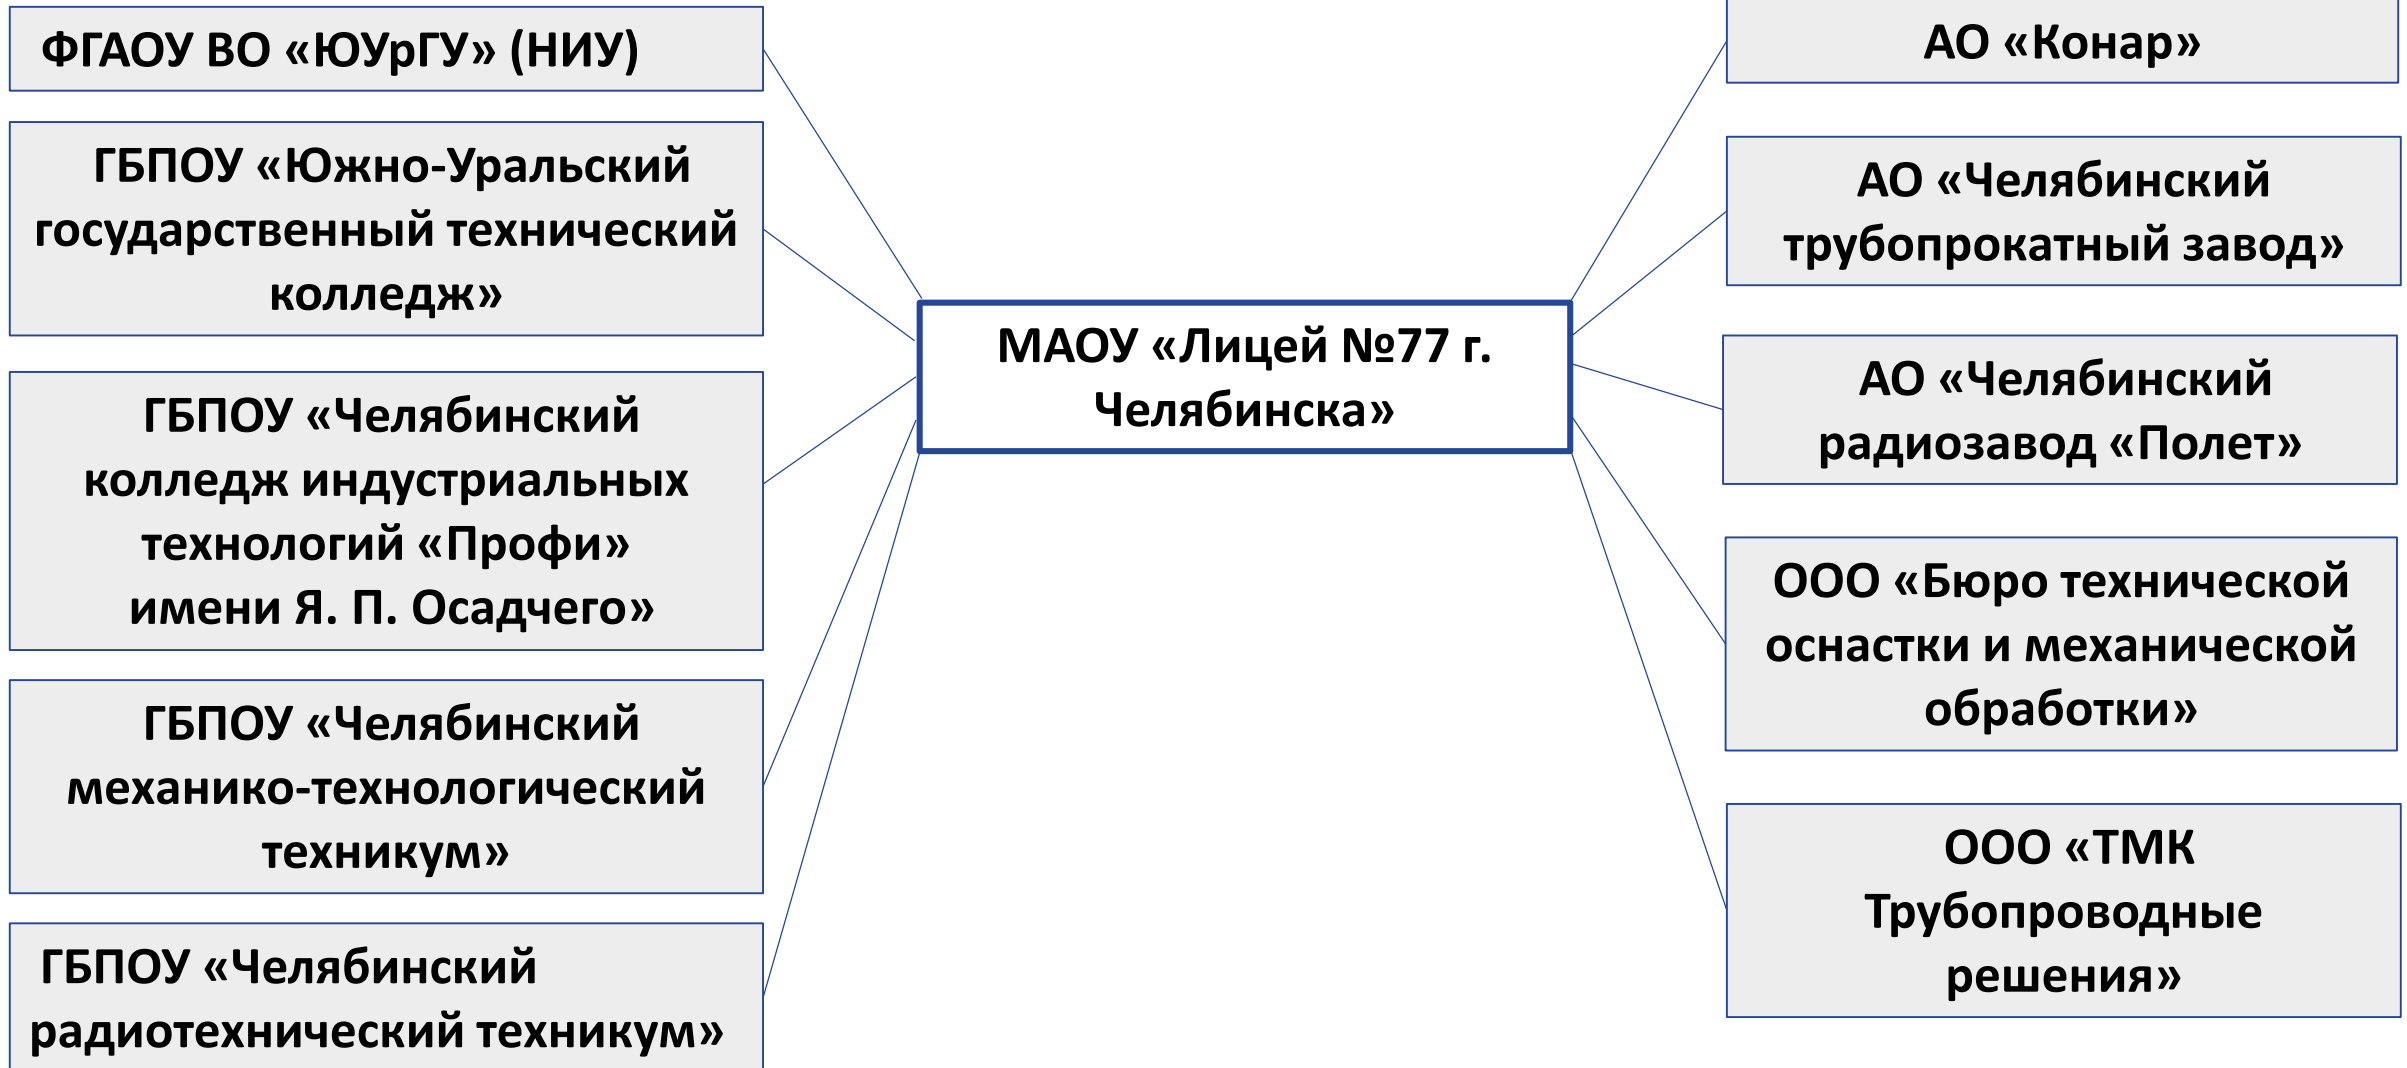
ФГАОУ ВО «ЮУрГУ» (НИУ)

ГБПОУ «Южно-Уральский государственный технический колледж»

ГБПОУ «Челябинский колледж индустриальных технологий «Профи» имени Я. П. Осадчего»

ГБПОУ «Челябинский механико-технологический техникум»

ГБПОУ «Челябинский радиотехнический техникум»

МАОУ «Лицей №77 г. Челябинска»

АО «Конар»

АО «Челябинский трубопрокатный завод»

АО «Челябинский радиозавод «Полет»

ООО «Бюро технической оснастки и механической обработки»

ООО «ТМК Трубопроводные решения»